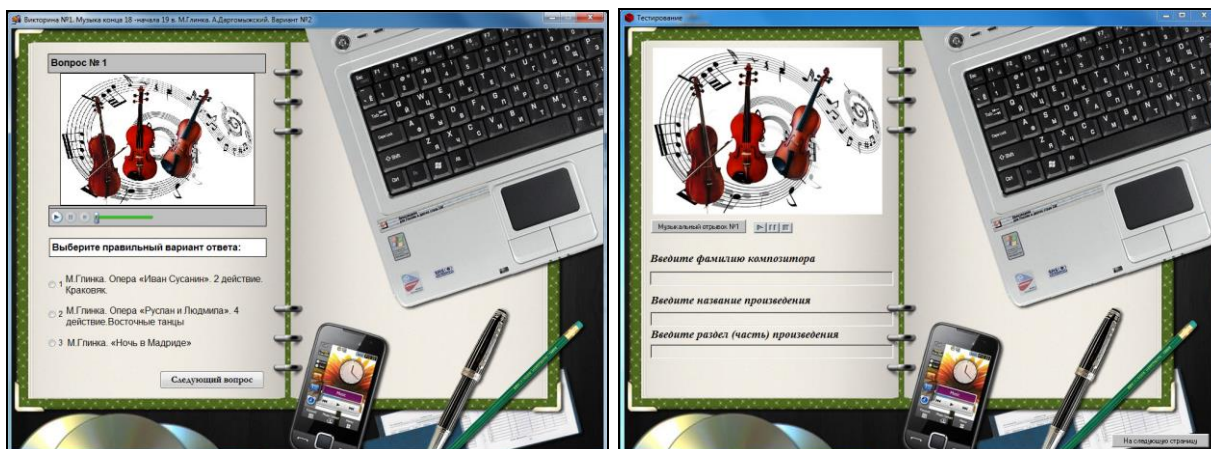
Викторина №1. Музыка конца 18 -начала 19 в. М.Глинка. А.Даргомыжский. Вариант №2

Вопрос № 1

Выберите правильный вариант ответа:

1 М.Глинка. Опера «Иван Сусанин». 2 действие. Краковяк.

2 М.Глинка. Опера «Руслан и Людмила». 4 действие.Восточные танцы

3 М.Глинка. «Ночь в Мадриде»

Следующий вопрос

Тестирование

Музыкальный отрывок №1

Введите фамилию композитора

Введите название произведения

Введите раздел (часть) произведения

На следующую страницу